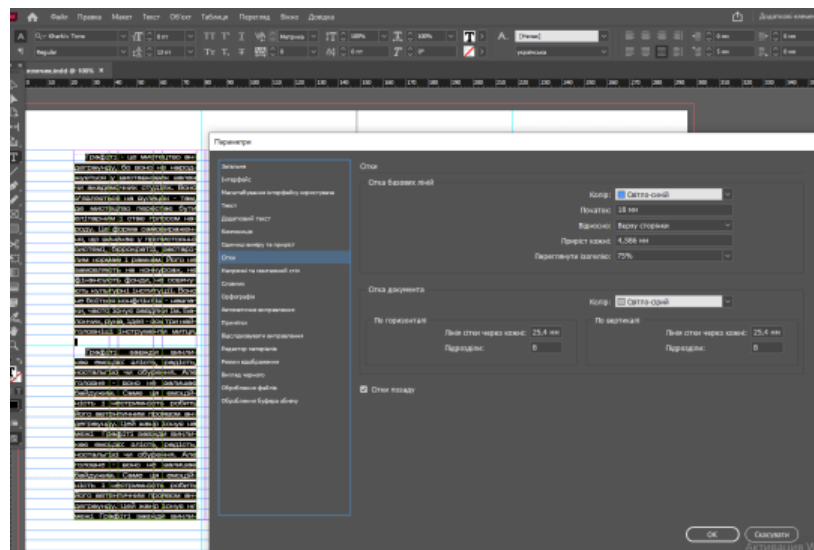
Файл Правка Макет Текст Об'єкт Таблиця Перегляд Вікно Довідка

Параметри

Загальне
Інтерфейс
Масштабування інтерфейсу користувача
Текст
Додатковий текст
Композиція
Одиниці виміру та прирости
Сітки
Напрямні та монтажний стіл
Словник
Орфографія
Автоматичне виправлення
Примітки
Відстежування виправлення
Редактор матеріалів
Режим відображення
Вигляд чорного
Обробка файлів
Обробка буфера обміну

Сітки

Сітка базових ліній
Колір: Світло-синій
Початок: 18 мм
Відносно: Верху сторінки
Приріст кожні: 4,586 мм
Перегляну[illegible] (ізогле)с: 75%

Сітка документа
Колір: Світло-сірий
По горизонталі
Лінія сітки через кожні: 25,4 мм
Підрозділи: 8
По вертикалі
Лінія сітки через кожні: 25,4 мм
Підрозділи: 8

Сітки позаду

OK
Скасувати
Активація W